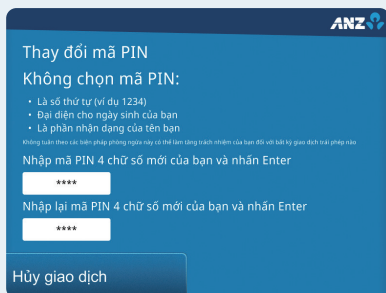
ANZ

Thay đổi mã PIN

Không chọn mã PIN:

• Là số thứ tự (ví dụ 1234)
• Đại diện cho ngày sinh của bạn
• Là phần nhận dạng của tên bạn

Không tuân theo các biện pháp phòng ngừa này có thể làm tăng trách nhiệm của bạn đối với bất kỳ giao dịch trái phép nào

Nhập mã PIN 4 chữ số mới của bạn và nhấn Enter

****

Nhập lại mã PIN 4 chữ số mới của bạn và nhấn Enter

****

Hủy giao dịch